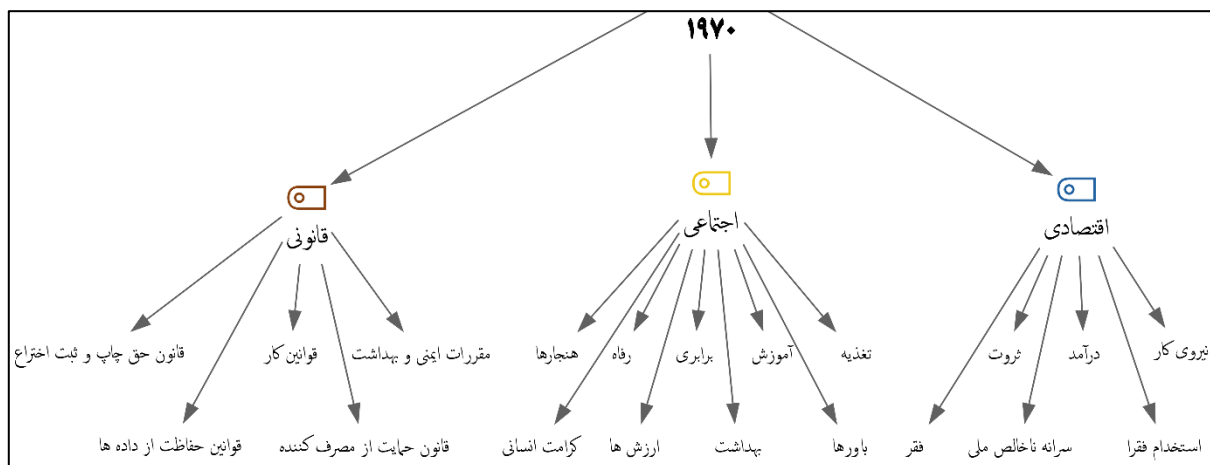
۱۹۷۰

اقتصادی

نیروی کار
درآمد
ثروت
استخدام فقرا
سرانه ناخالص ملی
فقر

اجتماعی

تغذیه
آموزش
برابری
رفاه
هنجارها
باورها
بهداشت
ارزش ها
کرامت انسانی

قانونی

مقررات ایمنی و بهداشت
قوانین کار
قانون حق چاپ و ثبت اختراع
قانون حمایت از مصرف کننده
قوانین حفاظت از داده ها